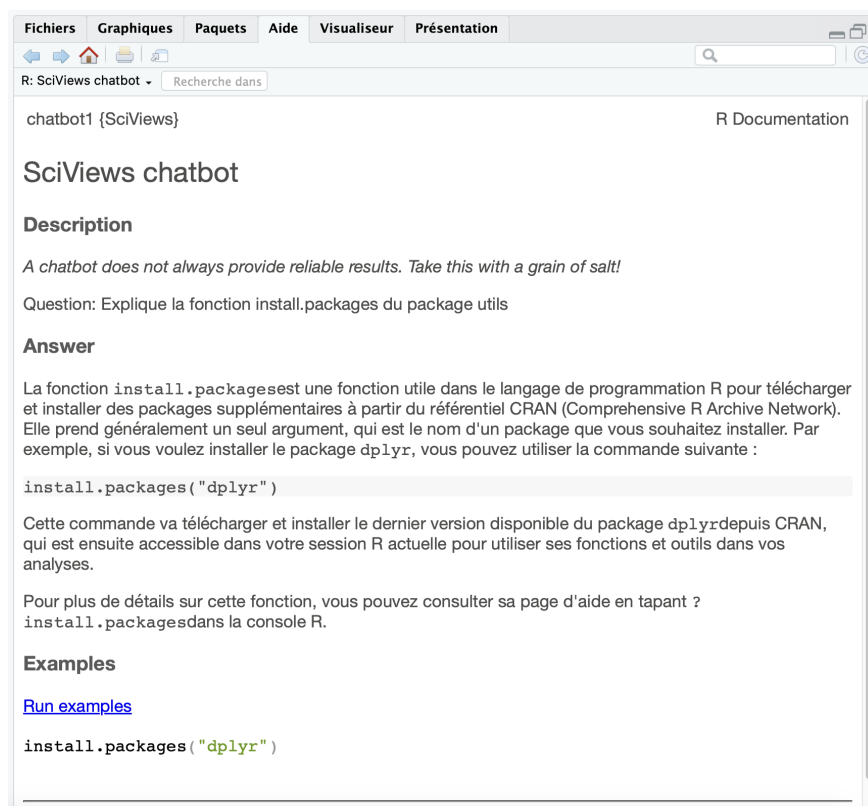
Fichiers Graphiques Paquets Aide Visualiseur Présentation

R: SciViews chatbot Recherche dans

chatbot1 {SciViews} R Documentation

SciViews chatbot

Description

*A chatbot does not always provide reliable results. Take this with a grain of salt!*

Question: Explique la fonction install.packages du package utils

Answer

La fonction install.packagesest une fonction utile dans le langage de programmation R pour télécharger et installer des packages supplémentaires à partir du référentiel CRAN (Comprehensive R Archive Network). Elle prend généralement un seul argument, qui est le nom d'un package que vous souhaitez installer. Par exemple, si vous voulez installer le package dplyr, vous pouvez utiliser la commande suivante :

install.packages("dplyr")

Cette commande va télécharger et installer le dernier version disponible du package dplyrdepuis CRAN, qui est ensuite accessible dans votre session R actuelle pour utiliser ses fonctions et outils dans vos analyses.

Pour plus de détails sur cette fonction, vous pouvez consulter sa page d'aide en tapant ? install.packagesdans la console R.

Examples

Run examples

install.packages("dplyr")